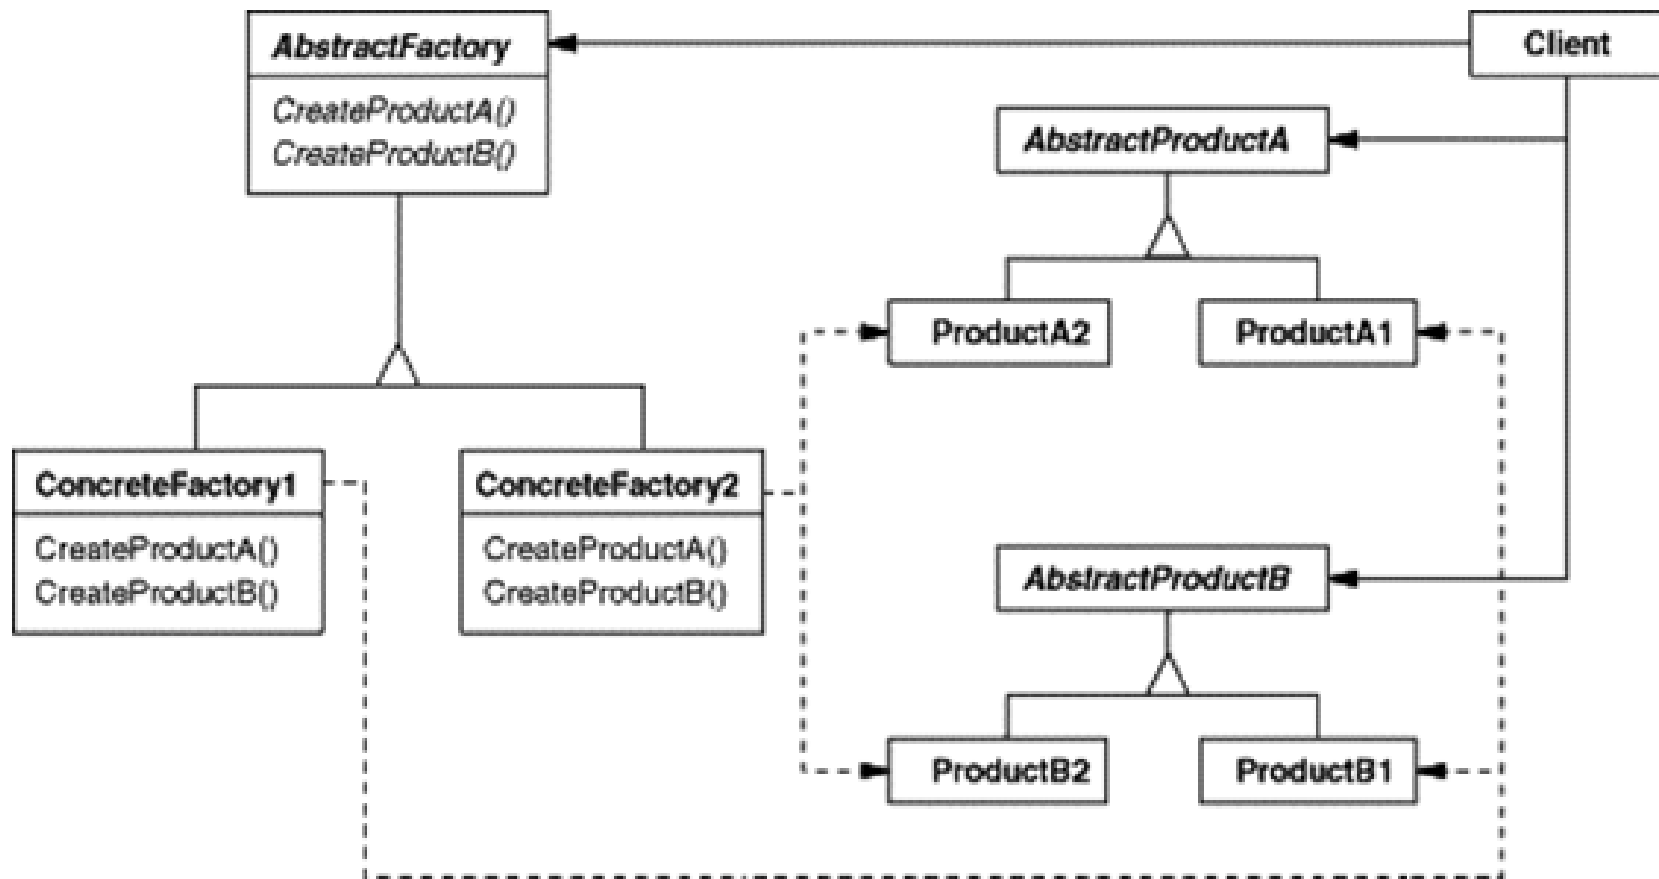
AbstractFactory

CreateProductA()
CreateProductB()

Client

AbstractProductA

ProductA2

ProductA1

ConcreteFactory1

CreateProductA()
CreateProductB()

ConcreteFactory2

CreateProductA()
CreateProductB()

AbstractProductB

ProductB2

ProductB1